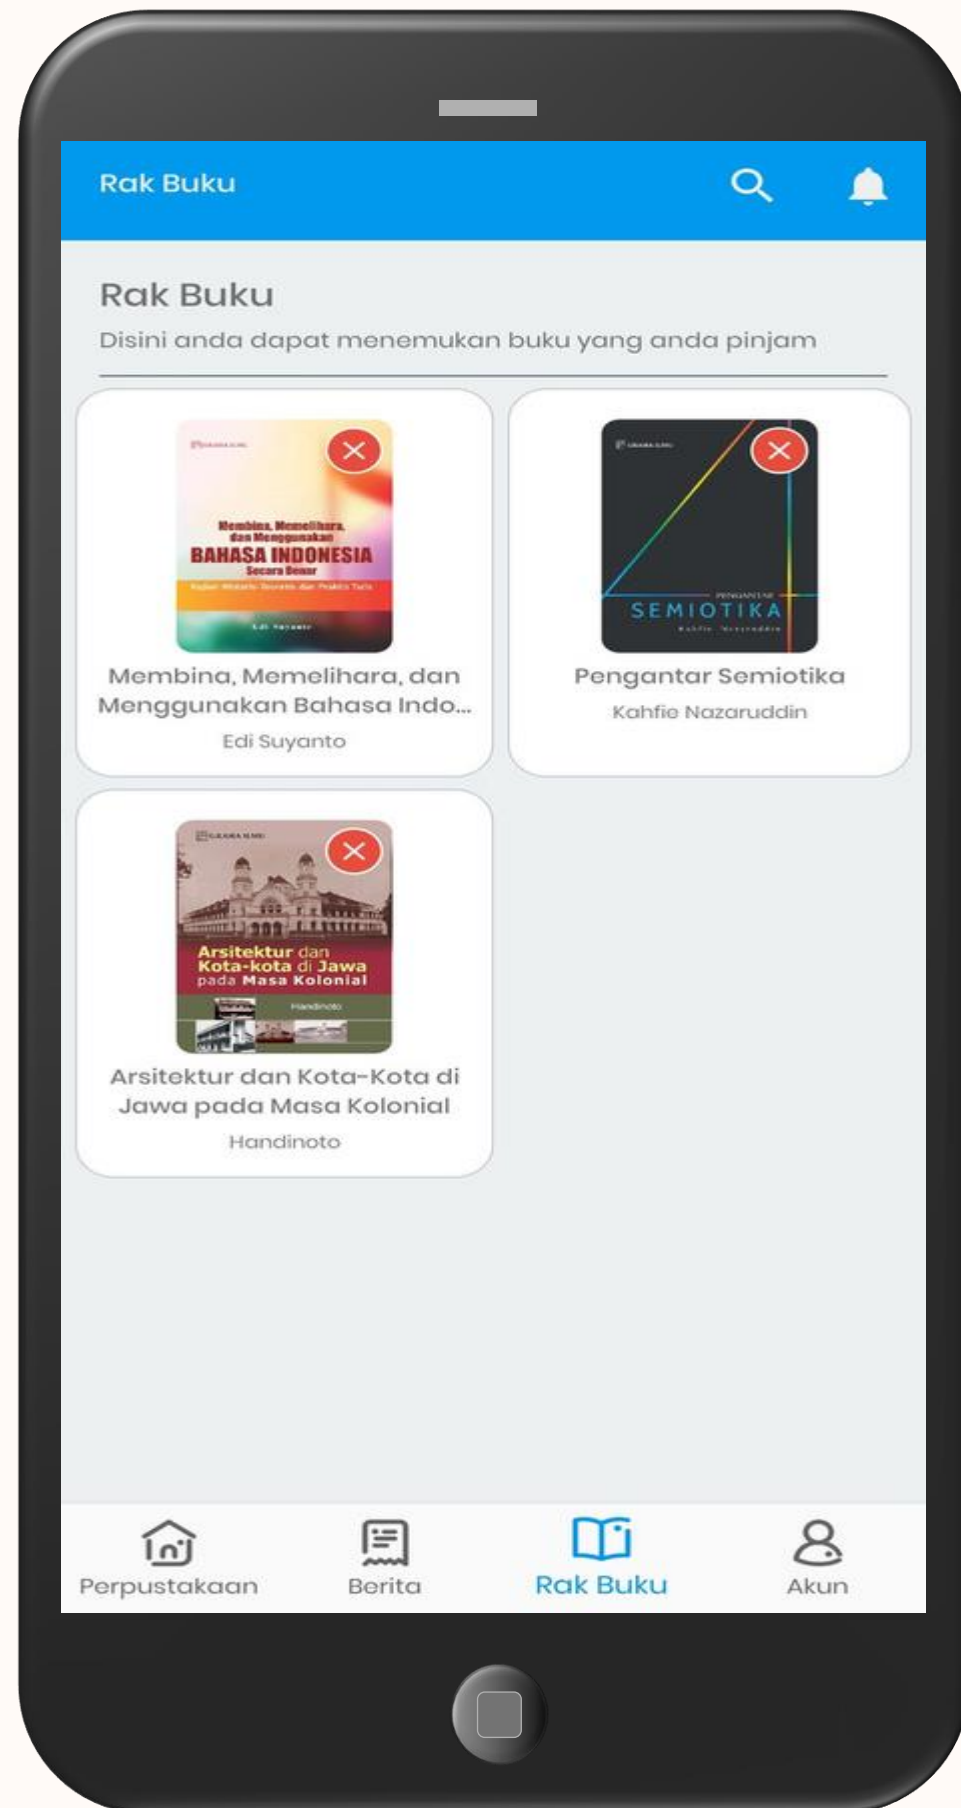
Rak Buku

Rak Buku

Disini anda dapat menemukan buku yang anda pinjam

Membina, Memelihara, dan Menggunakan BAHASA INDONESIA Secara Benar

Edi Suyanto

Membina, Memelihara, dan Menggunakan Bahasa Indo...

Edi Suyanto

PENGANTAR SEMIOTIKA

Kahfie Nazaruddin

Pengantar Semiotika

Kahfie Nazaruddin

Arsitektur dan Kota-kota di Jawa pada Masa Kolonial

Handinoto

Arsitektur dan Kota-Kota di Jawa pada Masa Kolonial

Handinoto

Perpustakaan

Berita

Rak Buku

Akun